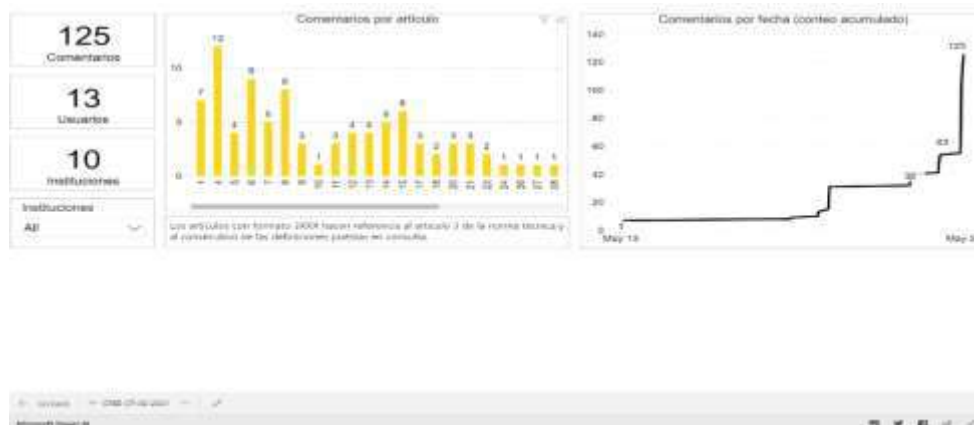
125
Comentarios

13
Usuarios

10
Instituciones

Instituciones
All

Comentarios por artículo

7 12 4 9 5 8 3 1 3 4 4 5 6 3 2 3 3 2 1 1 1 1

15
10
5
0

Los artículos con formato 3000 hacen referencia al artículo 3 de la norma técnica y al conservatorio de las definiciones puestas en consulta.

Comentarios por fecha (conteo acumulado)

140
120
100
80
60
40
20
0

1
33
63
125

May 13
May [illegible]

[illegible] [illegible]

Microsoft Power BI